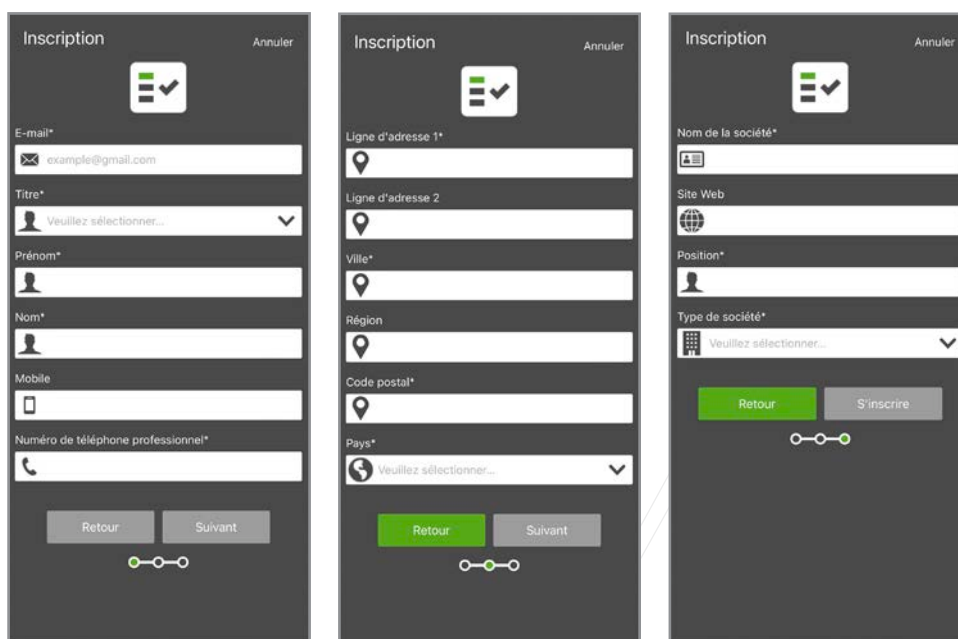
Inscription
Annuler

E-mail*
example@gmail.com
Titre*
Veuillez sélectionner...
Prénom*
Nom*
Mobile
Numéro de téléphone professionnel*

Retour
Suivant

Inscription
Annuler

Ligne d'adresse 1*
Ligne d'adresse 2
Ville*
Région
Code postal*
Pays*
Veuillez sélectionner...

Retour
Suivant

Inscription
Annuler

Nom de la société*
Site Web
Position*
Type de société*
Veuillez sélectionner...

Retour
S'inscrire